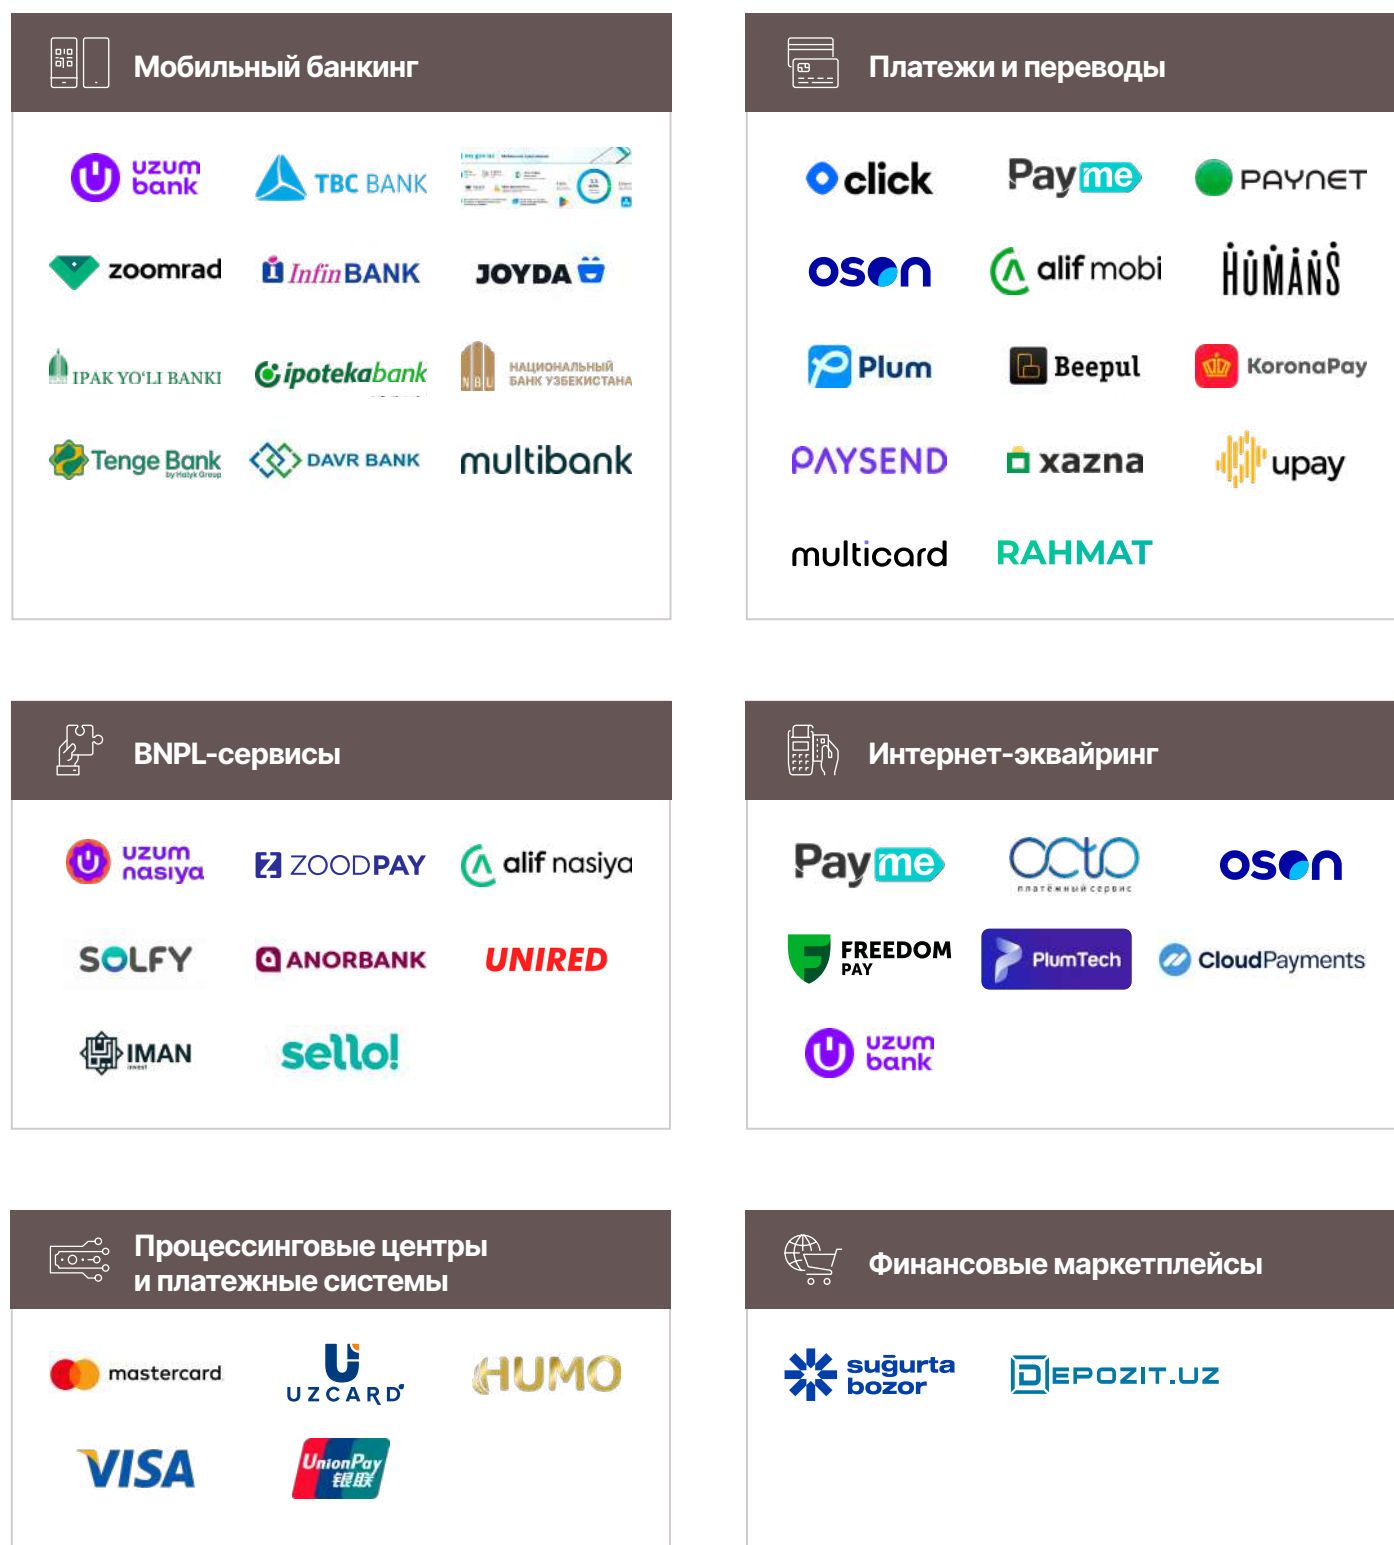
Мобильный банкинг

uzum bank
TBC BANK
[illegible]
zoomrad
InfinBANK
JOYDA
IPAK YO'LI BANKI
ipotekabank
НАЦИОНАЛЬНЫЙ БАНК УЗБЕКИСТАНА
Tenge Bank
DAVR BANK
multibank

Платежи и переводы

click
Payme
PAYNET
oson
alif mobi
HUMANS
Plum
Beepul
KoronaPay
PAYSEND
xazna
upay
multicard
RAHMAT

BNPL-сервисы

uzum nasiya
ZOODPAY
alif nasiya
SOLFY
ANORBANK
UNIRED
IMAN
sello!

Интернет-эквайринг

Payme
octo
платёжный сервис
oson
FREEDOM PAY
PlumTech
CloudPayments
uzum bank

Процессинговые центры и платежные системы

mastercard
UZCARD
HUMO
VISA
UnionPay 银联

Финансовые маркетплейсы

suğurta bozor
DEPOZIT.UZ